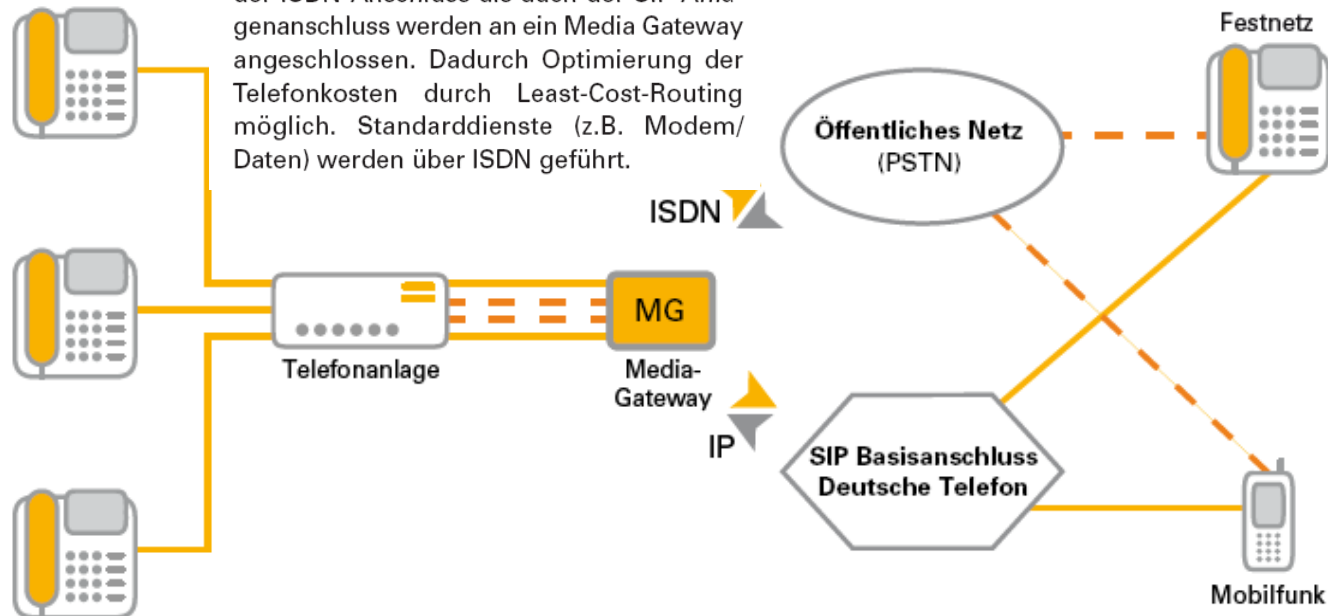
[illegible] genanschluss werden an ein Media Gateway angeschlossen. Dadurch Optimierung der Telefonkosten durch Least-Cost-Routing möglich. Standarddienste (z.B. Modem/ Daten) werden über ISDN geführt.

Festnetz

Öffentliches Netz
(PSTN)

ISDN

MG

Telefonanlage

Media-
Gateway

IP

SIP Basisanschluss
Deutsche Telefon

Mobilfunk